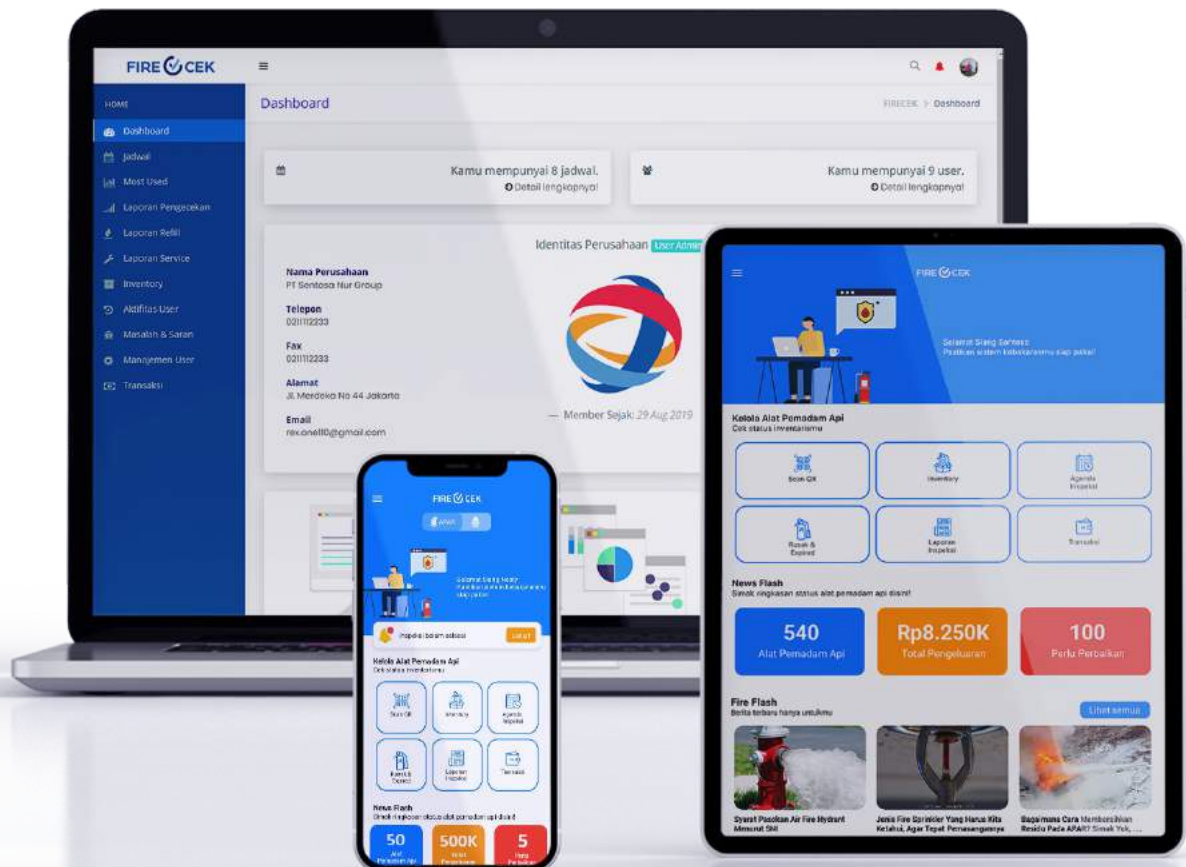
FIRE CEK

HOME

Dashboard

Jadwal

Most Used

Laporan Pengecekan

Laporan Refill

Laporan Service

Inventory

Aktifitas User

Masalah & Saran

Manajemen User

Transaksi

Dashboard

FIRECEK > Dashboard

Kamu mempunyai 8 jadwal.
Detail lengkapnya!

Kamu mempunyai 9 user.
Detail lengkapnya!

Identitas Perusahaan User Admin

Nama Perusahaan
PT Sentosa Nur Group

Telepon
021112233

Fax
021112233

Alamat
Jl. Merdeka No 44 Jakarta

Email
rex.onel10@gmail.com

— Member Sejak: 29 Aug 2019

FIRE CEK

Selamat Siang Santoso
Pastikan sistem kebakaranmu siap pakai!

Kelola Alat Pemadam Api
Cek status inventarismu

Scan QR

Inventory

Agenda Inspeksi

Rusak & Expired

Laporan Inspeksi

Transaksi

News Flash
Simak ringkasan status alat pemadam api disini!

540
Alat Pemadam Api

Rp8.250K
Total Pengeluaran

100
Perlu Perbaikan

Fire Flash
Berita terbaru hanya untukmu

Lihat semua

Syarat Pasokan Air Fire Hydrant Menurut SNI

Jenis Fire Sprinkler Yang Harus Kita Ketahui, Agar Tepat Pemasangannya

Bagaimana Cara Membersihkan Residu Pada APAR? Simak Yuk, ...

FIRE CEK

Selamat Siang Nesty
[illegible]

Inspeksi belum selesai

Kelola Alat Pemadam Api
Cek status inventarismu

Scan QR

Inventory

Agenda Inspeksi

Rusak & Expired

Laporan Inspeksi

Transaksi

News Flash
Simak ringkasan status alat pemadam api disini!

50
Alat Pemadam Api

500K
Total Pengeluaran

5
Perlu Perbaikan